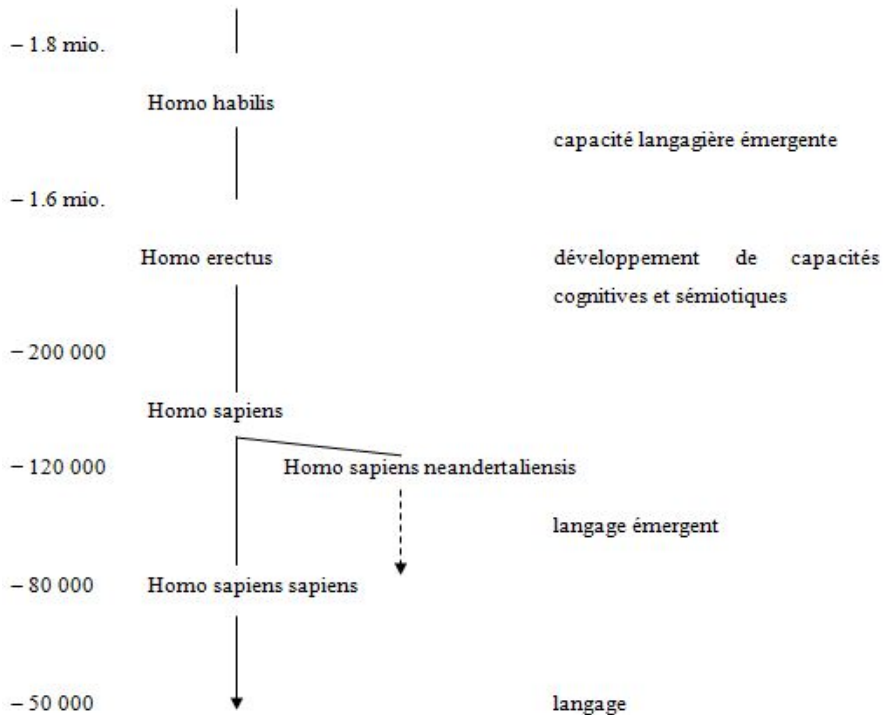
– 1.8 mio.

Homo habilis

capacité langagière émergente

– 1.6 mio.

Homo erectus

développement de capacités cognitives et sémiotiques

– 200 000

Homo sapiens

– 120 000

Homo sapiens neandertaliensis

langage émergent

– 80 000

Homo sapiens sapiens

– 50 000

langage